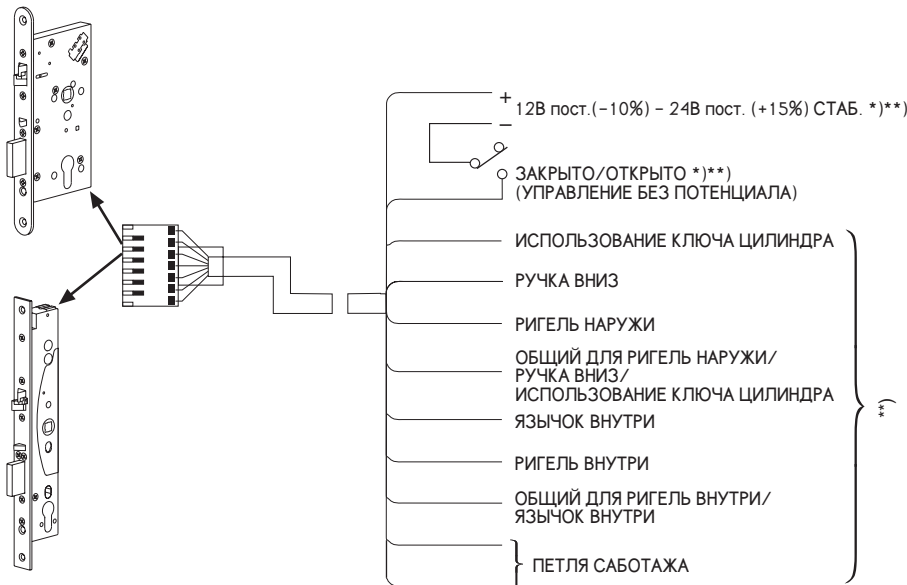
+
12В пост.(−10%) − 24В пост. (+15%) СТАБ. *)**)

−

ЗАКРЫТО/ОТКРЫТО *)**)
(УПРАВЛЕНИЕ БЕЗ ПОТЕНЦИАЛА)

ИСПОЛЬЗОВАНИЕ КЛЮЧА ЦИЛИНДРА

РУЧКА ВНИЗ

РИГЕЛЬ НАРУЖИ

ОБЩИЙ ДЛЯ РИГЕЛЬ НАРУЖИ/
РУЧКА ВНИЗ/
ИСПОЛЬЗОВАНИЕ КЛЮЧА ЦИЛИНДРА

ЯЗЫЧОК ВНУТРИ

РИГЕЛЬ ВНУТРИ

ОБЩИЙ ДЛЯ РИГЕЛЬ ВНУТРИ/
ЯЗЫЧОК ВНУТРИ

ПЕТЛЯ САБОТАЖА

**)